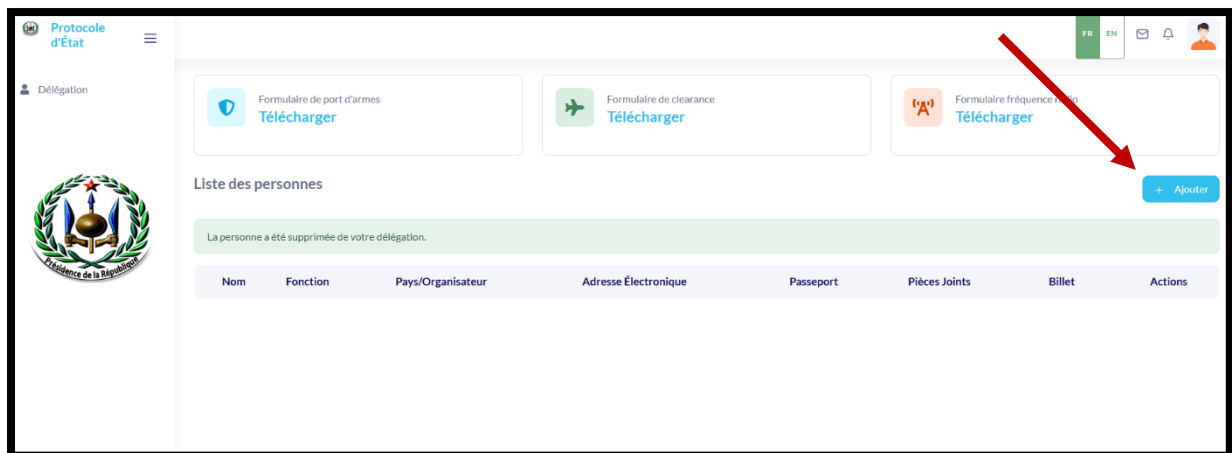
Protocole d'État

Délégation

Présidence de la République

FR EN

Formulaire de port d'armes
Télécharger

Formulaire de clearance
Télécharger

Formulaire fréquence r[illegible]o
Télécharger

Liste des personnes

+ Ajouter

La personne a été supprimée de votre délégation.

| Nom | Fonction | Pays/Organisateur | Adresse Électronique | Passeport | Pièces Joints | Billet | Actions |
|---|---|---|---|---|---|---|---|